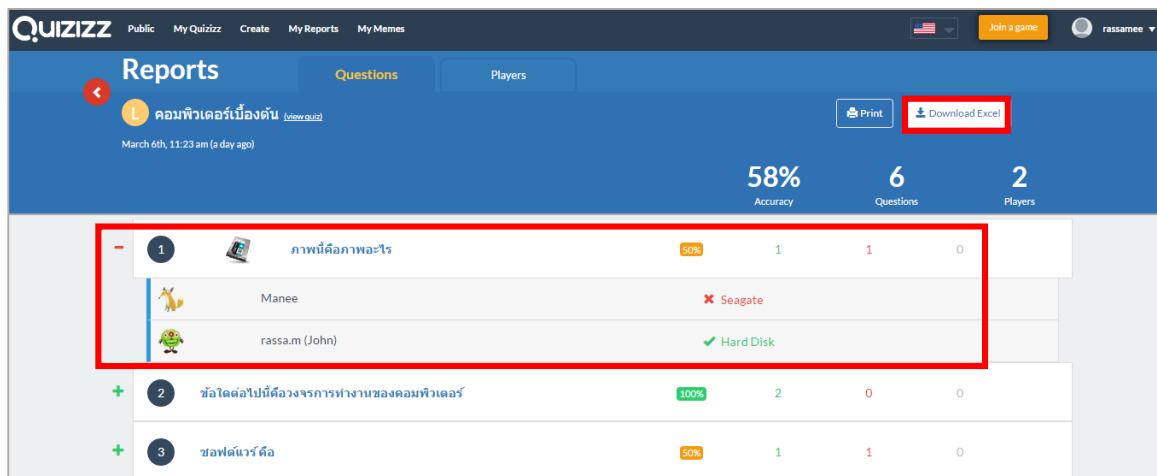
QUIZIZZ Public My Quizizz Create My Reports My Memes Join a game rassamee

Reports

Questions Players

L คอมพิวเตอร์เบื้องต้น (view quiz)

March 6th, 11:23 am (a day ago)

Print Download Excel

58% Accuracy

6 Questions

2 Players

− 1 ภาพนี้คือภาพอะไร 50% 1 1 0

Manee ✖ Seagate

rassa.m (John) ✔ Hard Disk

+ 2 ข้อใดต่อไปนี้คือวงจรการทำงานของคอมพิวเตอร์ 100% 2 0 0

+ 3 ซอฟต์แวร์ คือ 50% 1 1 0